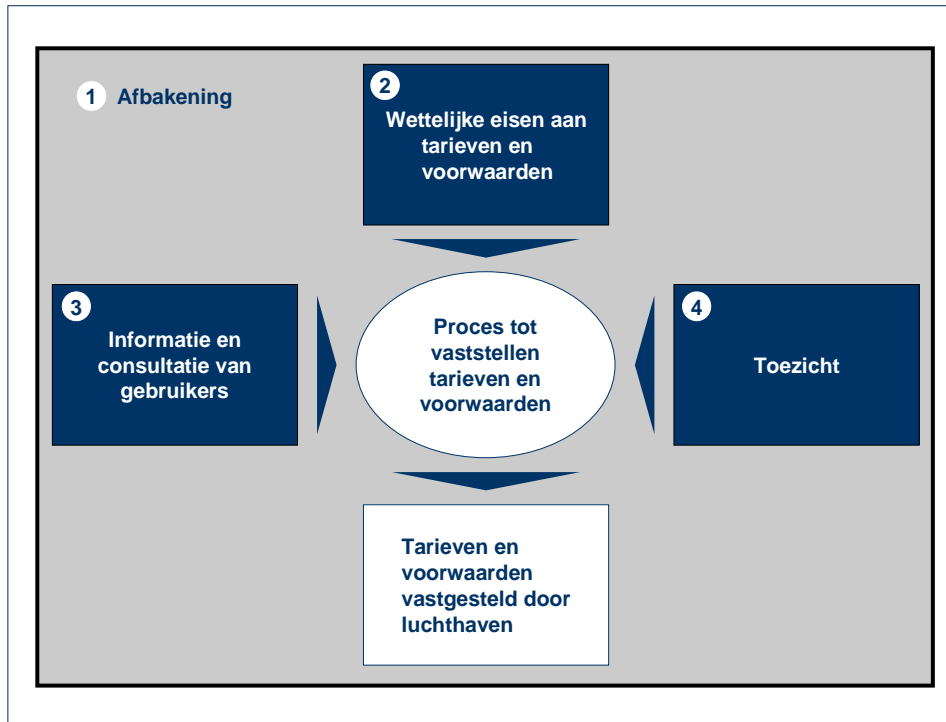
1 Afbakening

2 Wettelijke eisen aan tarieven en voorwaarden

3 Informatie en consultatie van gebruikers

Proces tot vaststellen tarieven en voorwaarden

4 Toezicht

Tarieven en voorwaarden vastgesteld door luchthaven